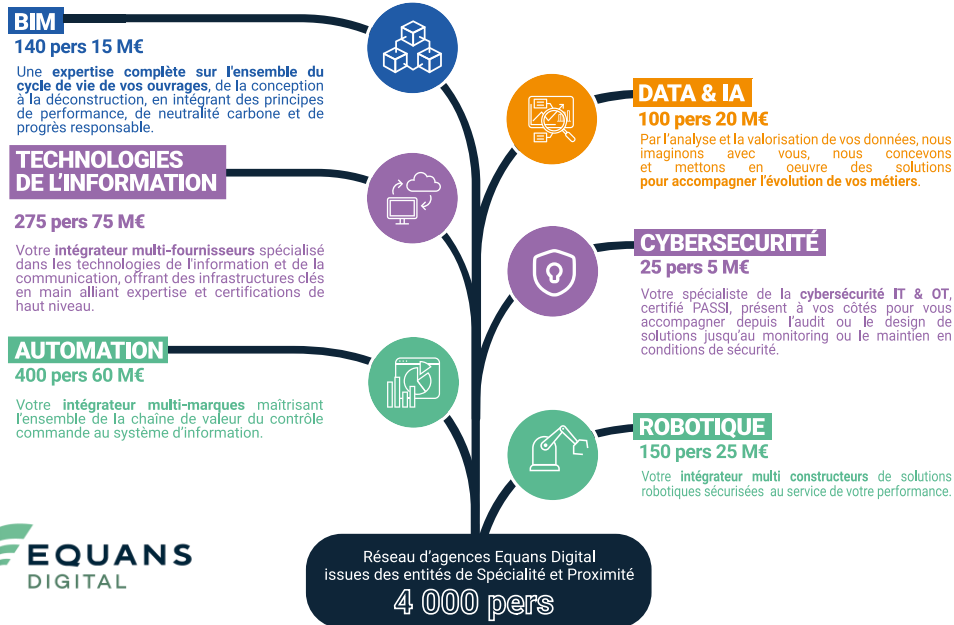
BIM
140 pers 15 M€

Une expertise complète sur l'ensemble du cycle de vie de vos ouvrages, de la conception à la déconstruction, en intégrant des principes de performance, de neutralité carbone et de progrès responsable.

TECHNOLOGIES DE L'INFORMATION
275 pers 75 M€

Votre intégrateur multi-fournisseurs spécialisé dans les technologies de l'information et de la communication, offrant des infrastructures clés en main alliant expertise et certifications de haut niveau.

AUTOMATION
400 pers 60 M€

Votre intégrateur multi-marques maîtrisant l'ensemble de la chaîne de valeur du contrôle commande au système d'information.

DATA & IA
100 pers 20 M€

Par l'analyse et la valorisation de vos données, nous imaginons avec vous, nous concevons et mettons en oeuvre des solutions pour accompagner l'évolution de vos métiers.

CYBERSECURITÉ
25 pers 5 M€

Votre spécialiste de la cybersécurité IT & OT, certifié PASSI, présent à vos côtés pour vous accompagner depuis l'audit ou le design de solutions jusqu'au monitoring ou le maintien en conditions de sécurité.

ROBOTIQUE
150 pers 25 M€

Votre intégrateur multi constructeurs de solutions robotiques sécurisées au service de votre performance.

EQUANS DIGITAL

Réseau d'agences Equans Digital issues des entités de Spécialité et Proximité
4 000 pers